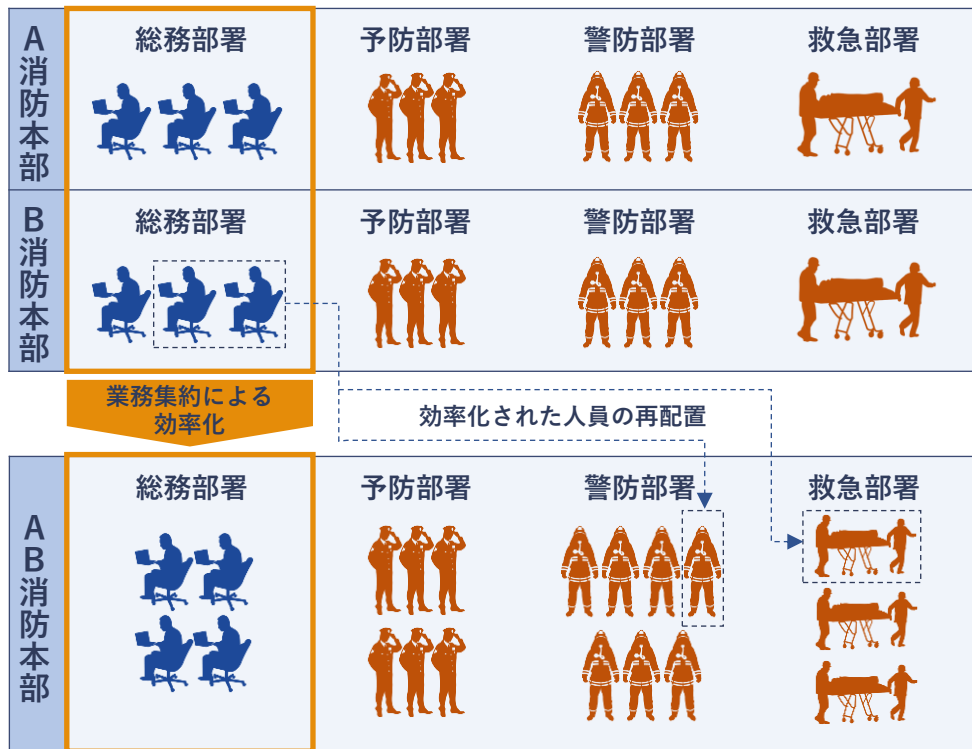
A消防本部

総務部署

予防部署

警防部署

救急部署

B消防本部

総務部署

予防部署

警防部署

救急部署

業務集約による効率化

効率化された人員の再配置

AB消防本部

総務部署

予防部署

警防部署

救急部署